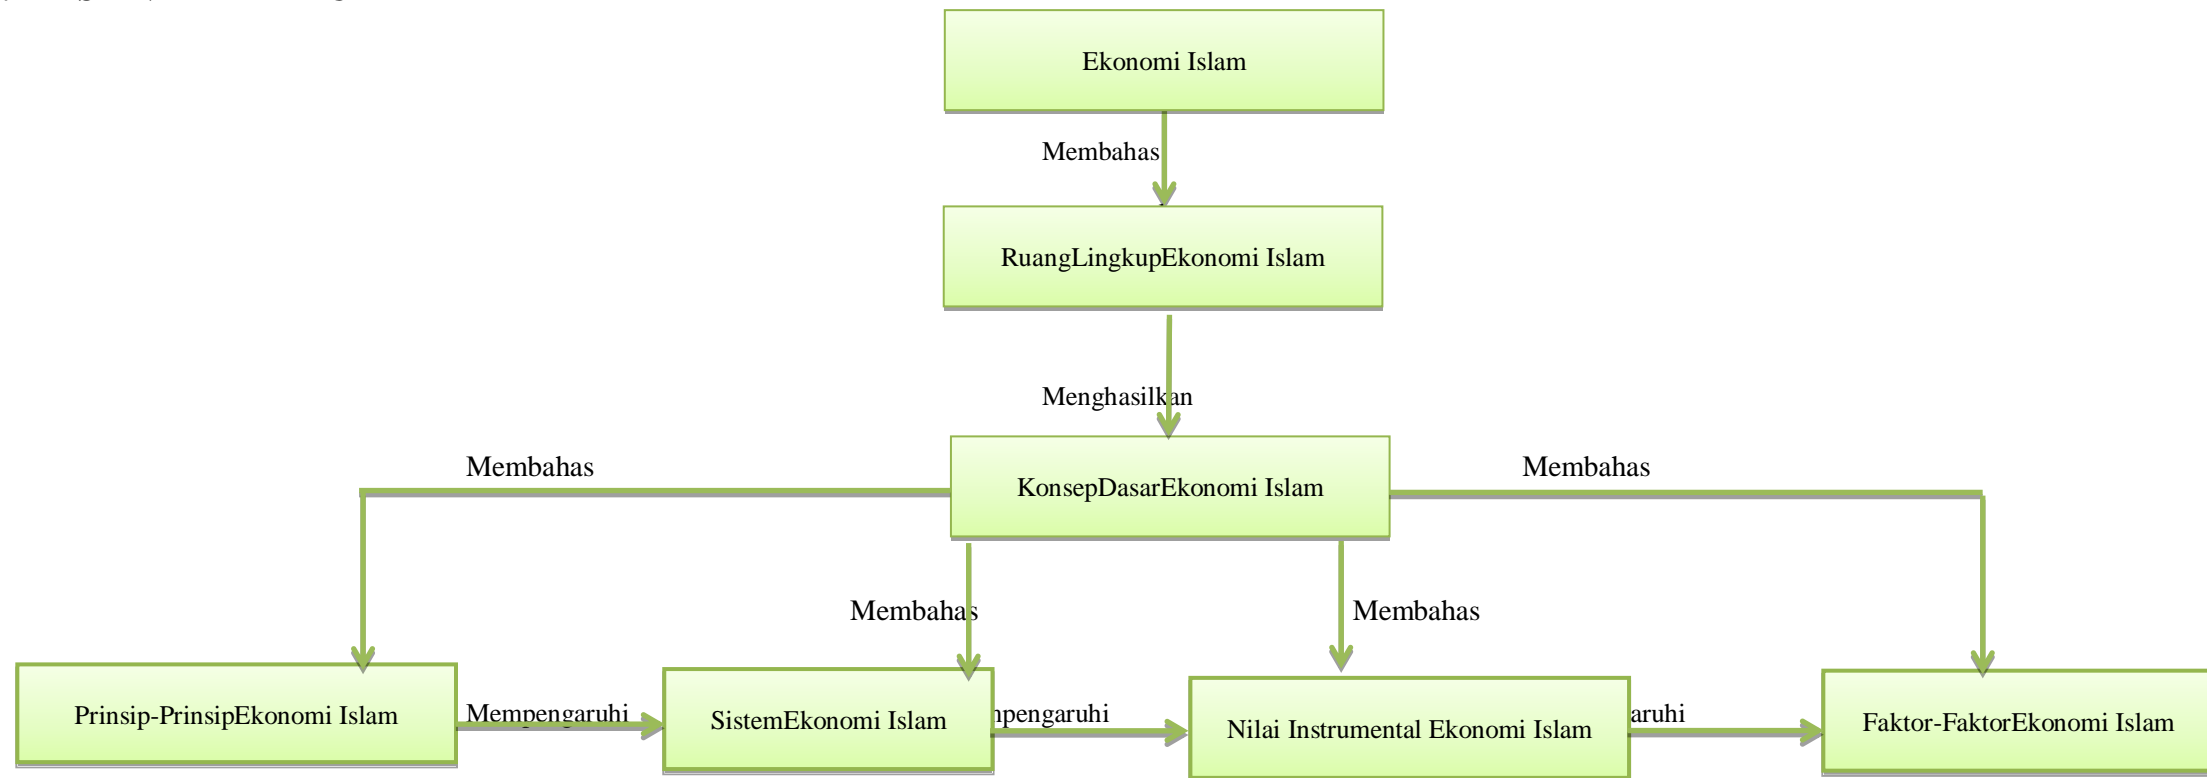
Ekonomi Islam

Membahas

RuangLingkupEkonomi Islam

Menghasilkan

Membahas

KonsepDasarEkonomi Islam

Membahas

Membahas

Membahas

Prinsip-PrinsipEkonomi Islam

Mempengaruhi

SistemEkonomi Islam

npengaruhi

Nilai Instrumental Ekonomi Islam

aruhi

Faktor-FaktorEkonomi Islam